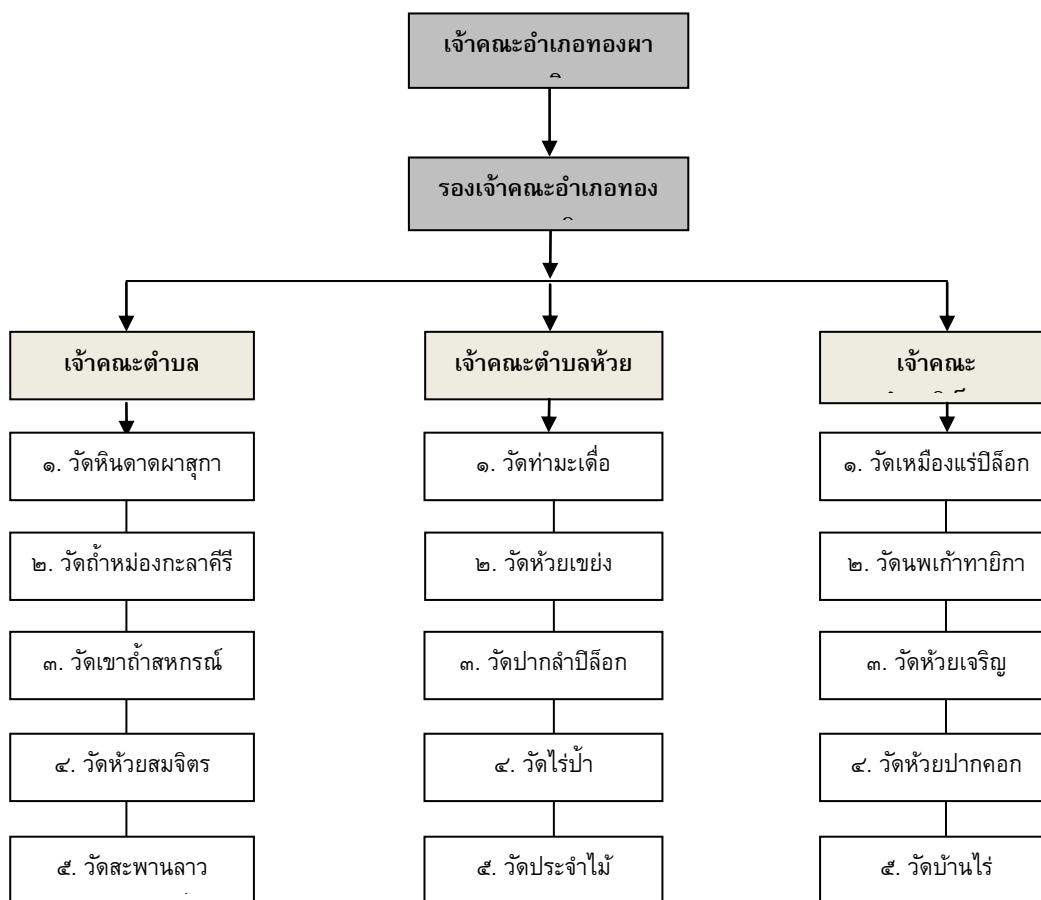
เจ้าคณะอำเภอทองผา
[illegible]

รองเจ้าคณะอำเภอทอง
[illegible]

เจ้าคณะตำบล

๑. วัดหินดาดผาสุกา

๒. วัดถ้ำหม่องกะลาคีรี

๓. วัดเขาถ้ำสหกรณ์

๔. วัดห้วยสมจิตร

๕. วัดสะพานลาว
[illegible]

เจ้าคณะตำบลห้วย

๑. วัดท่ามะเดื่อ

๒. วัดห้วยเขย่ง

๓. วัดปากลำปิล็อก

๔. วัดไร่ป้า

๕. วัดประจำไม้

เจ้าคณะ
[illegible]

๑. วัดเหมืองแร่ปิล็อก

๒. วัดนพเก้าทายิกา

๓. วัดห้วยเจริญ

๔. วัดห้วยปากคอก

๕. วัดบ้านไร่